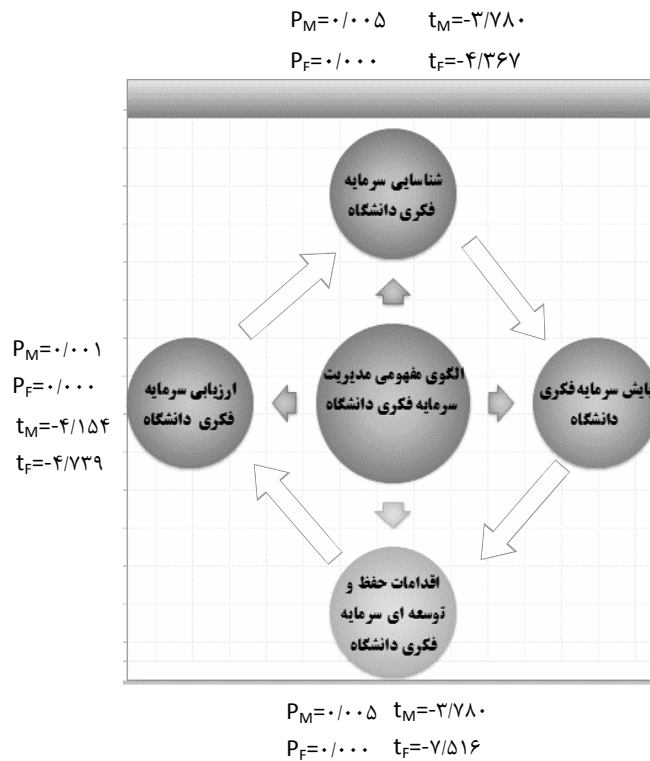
$P_M$=۰/۰۰۵ $t_M$=-۳/۷۸۰

$P_F$=۰/۰۰۰ $t_F$=-۴/۳۶۷

شناسایی سرمایه فکری دانشگاه

$P_M$=۰/۰۰۱

$P_F$=۰/۰۰۰

$t_M$=-۴/۱۵۴

$t_F$=-۴/۷۳۹

ارزیابی سرمایه فکری دانشگاه

الگوی مفهومی مدیریت سرمایه فکری دانشگاه

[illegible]پایش سرمایه‌فکری دانشگاه

اقدامات حفظ و توسعه ای سرمایه فکری دانشگاه

$P_M$=۰/۰۰۵ $t_M$=-۳/۷۸۰

$P_F$=۰/۰۰۰ $t_F$=-۷/۵۱۶